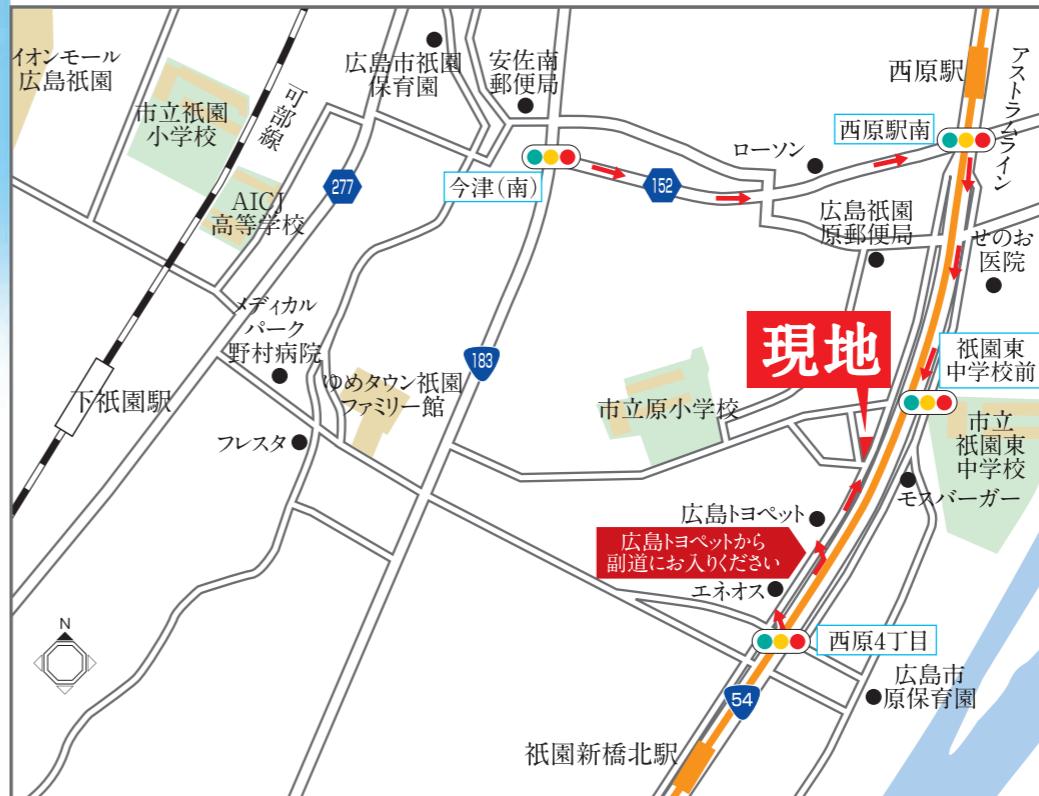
イオンモール
広島祇園

市立祇園
小学校

可部線

AICJ
高等学校

277

広島市祇園
保育園

安佐南
郵便局

今津(南)

152

ローソン

西原駅

西原駅南

アストラムライン

広島祇園
原郵便局

せのお
医院

メディカル
パーク
野村病院

下祇園駅

ゆめタウン祇園
ファミリー館

183

現地

祇園東
中学校前

市立原小学校

市立
祇園東
中学校

フレスタ

モスバーガー

広島トヨペット

広島トヨペットから
副道にお入りください

エネオス

N

西原4丁目

広島市
原保育園

54

祇園新橋北駅